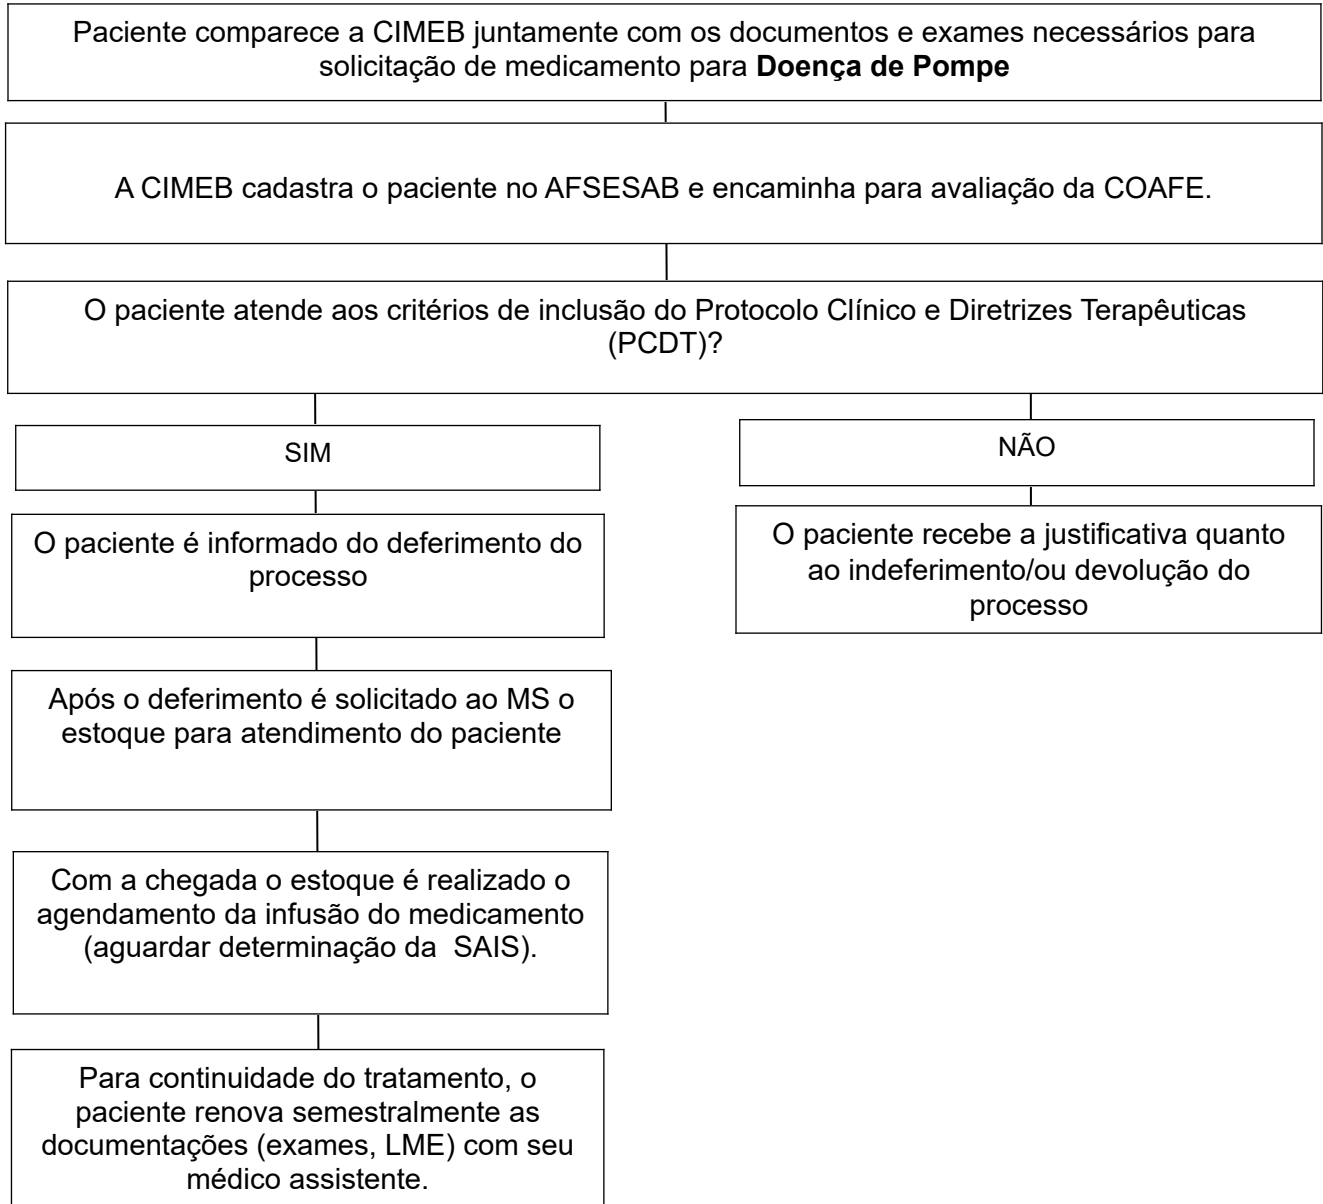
Paciente comparece a CIMEB juntamente com os documentos e exames necessários para solicitação de medicamento para **Doença de Pompe**

A CIMEB cadastra o paciente no AFSESAB e encaminha para avaliação da COAFE.

O paciente atende aos critérios de inclusão do Protocolo Clínico e Diretrizes Terapêuticas (PCDT)?

SIM

O paciente é informado do deferimento do processo

Após o deferimento é solicitado ao MS o estoque para atendimento do paciente

Com a chegada o estoque é realizado o agendamento da infusão do medicamento (aguardar determinação da SAIS).

Para continuidade do tratamento, o paciente renova semestralmente as documentações (exames, LME) com seu médico assistente.

NÃO

O paciente recebe a justificativa quanto ao indeferimento/ou devolução do processo